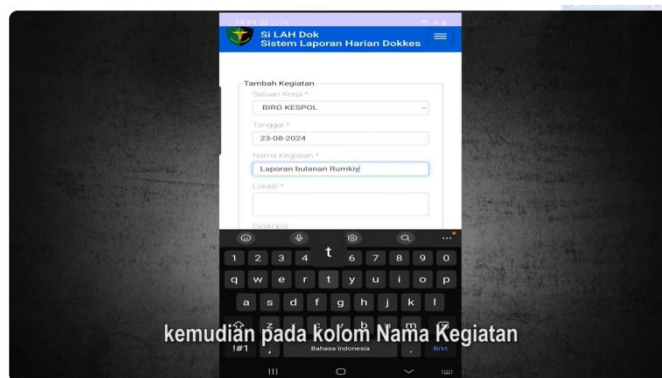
Si LAH Dok
Sistem Laporan Harian Dokkes

Tambah Kegiatan
Satuan Kerja *
BIRO KESPOL
Tanggal *
23-08-2024
Nama Kegiatan *
Laporan bulanan Rumkiy
Lokasi *

Deskripsi

1 2 3 4 t 6 7 8 9 0
q w e r t y u i o p
a s d f g h j k l
z b m
!#1 , Bahasa Indonesia . Berikut

kemudian pada kolom Nama Kegiatan